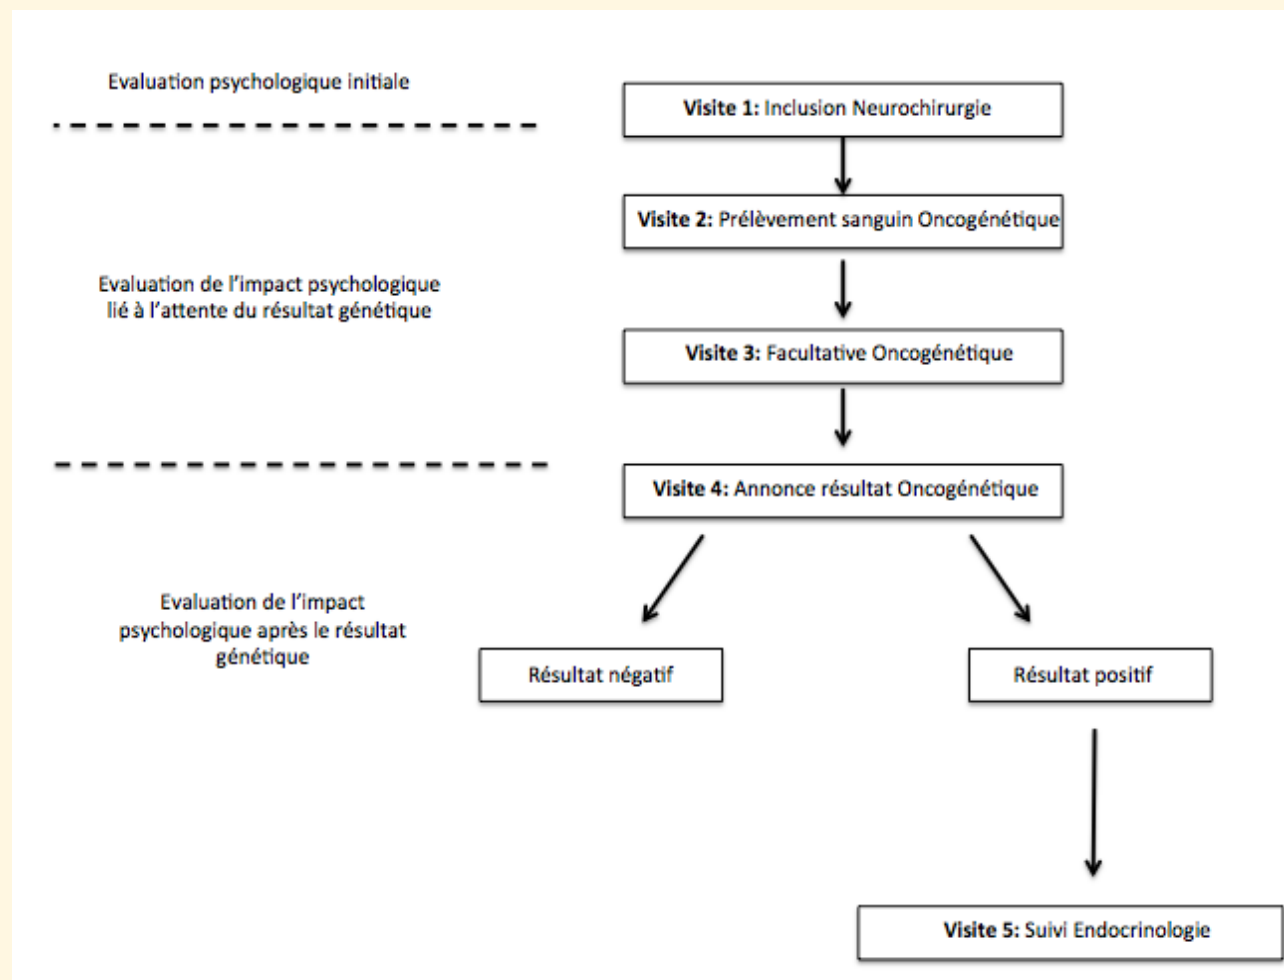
Evaluation psychologique initiale

Visite 1: Inclusion Neurochirurgie

Visite 2: Prélèvement sanguin Oncogénétique

Evaluation de l'impact psychologique lié à l'attente du résultat génétique

Visite 3: Facultative Oncogénétique

Visite 4: Annonce résultat Oncogénétique

Evaluation de l'impact psychologique après le résultat génétique

Résultat négatif

Résultat positif

Visite 5: Suivi Endocrinologie